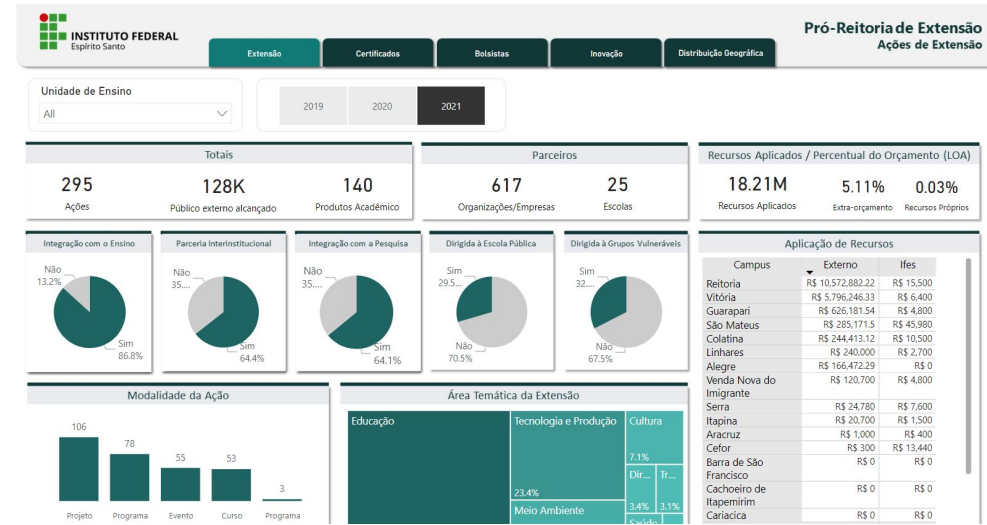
INSTITUTO FEDERAL
Espírito Santo

Extensão | Certificados | Bolsistas | Inovação | Distribuição Geográfica

Pró-Reitoria de Extensão
Ações de Extensão

Unidade de Ensino
All

2019 | 2020 | 2021

Totais
295
Ações
128K
Público externo alcançado
140
Produtos Acadêmico

Parceiros
617
Organizações/Empresas
25
Escolas

Recursos Aplicados / Percentual do Orçamento (LOA)
18.21M
Recursos Aplicados
5.11%
Extra-orçamento
0.03%
Recursos Próprios

Integração com o Ensino
Não
13.2%
Sim
86.8%

Parceria Interinstitucional
Não
35....
Sim
64.4%

Integração com a Pesquisa
Não
35....
Sim
64.1%

Dirigida à Escola Pública
Sim
29.5...
Não
70.5%

Dirigida à Grupos Vulneráveis
Sim
32....
Não
67.5%

Aplicação de Recursos

| Campus | Externo | Ifes |
|---|---|---|
| Reitoria | R$ 10,572,882.22 | R$ 15,500 |
| Vitória | R$ 5,796,246.33 | R$ 6,400 |
| Guarapari | R$ 626,181.54 | R$ 4,800 |
| São Mateus | R$ 285,171.5 | R$ 45,980 |
| Colatina | R$ 244,413.12 | R$ 10,500 |
| Linhares | R$ 240,000 | R$ 2,700 |
| Alegre | R$ 166,472.29 | R$ 0 |
| Venda Nova do Imigrante | R$ 120,700 | R$ 4,800 |
| Serra | R$ 24,780 | R$ 7,600 |
| Itapina | R$ 20,700 | R$ 1,500 |
| Aracruz | R$ 1,000 | R$ 400 |
| Cefor | R$ 300 | R$ 13,440 |
| Barra de São Francisco | R$ 0 | R$ 0 |
| Cachoeiro de Itapemirim | R$ 0 | R$ 0 |
| Cariacica | R$ 0 | R$ 0 |

Modalidade da Ação
106
78
55
53
3
Projeto
Programa
Evento
Curso
Programa

Área Temática da Extensão
Educação
Tecnologia e Produção
23.4%
Meio Ambiente
Cultura
7.1%
Dir...
Tr...
3.4%
3.1%
Saúde